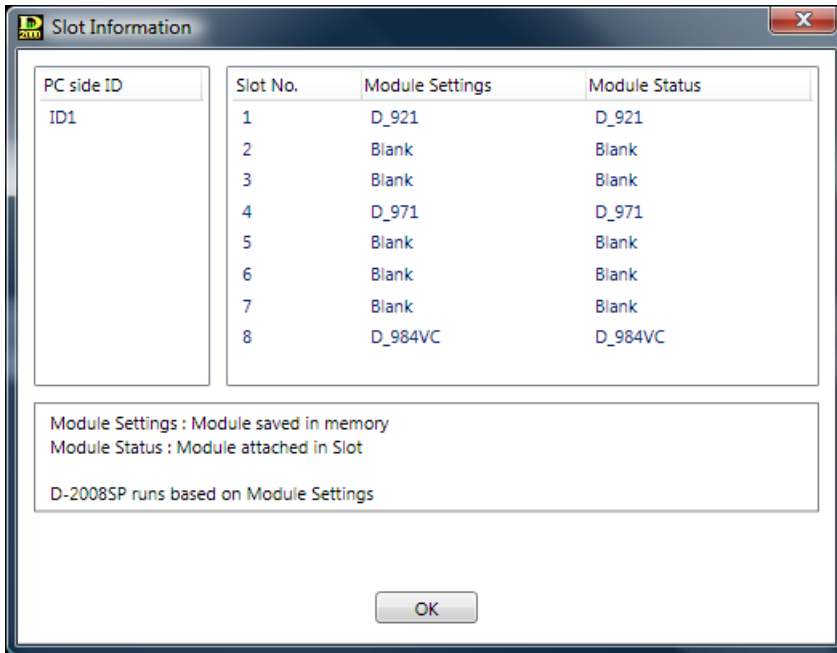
Slot Information

| PC side ID |
|---|
| ID1 |

| Slot No. | Module Settings | Module Status |
|---|---|---|
| 1 | D_921 | D_921 |
| 2 | Blank | Blank |
| 3 | Blank | Blank |
| 4 | D_971 | D_971 |
| 5 | Blank | Blank |
| 6 | Blank | Blank |
| 7 | Blank | Blank |
| 8 | D_984VC | D_984VC |

Module Settings : Module saved in memory
Module Status : Module attached in Slot

D-2008SP runs based on Module Settings

OK